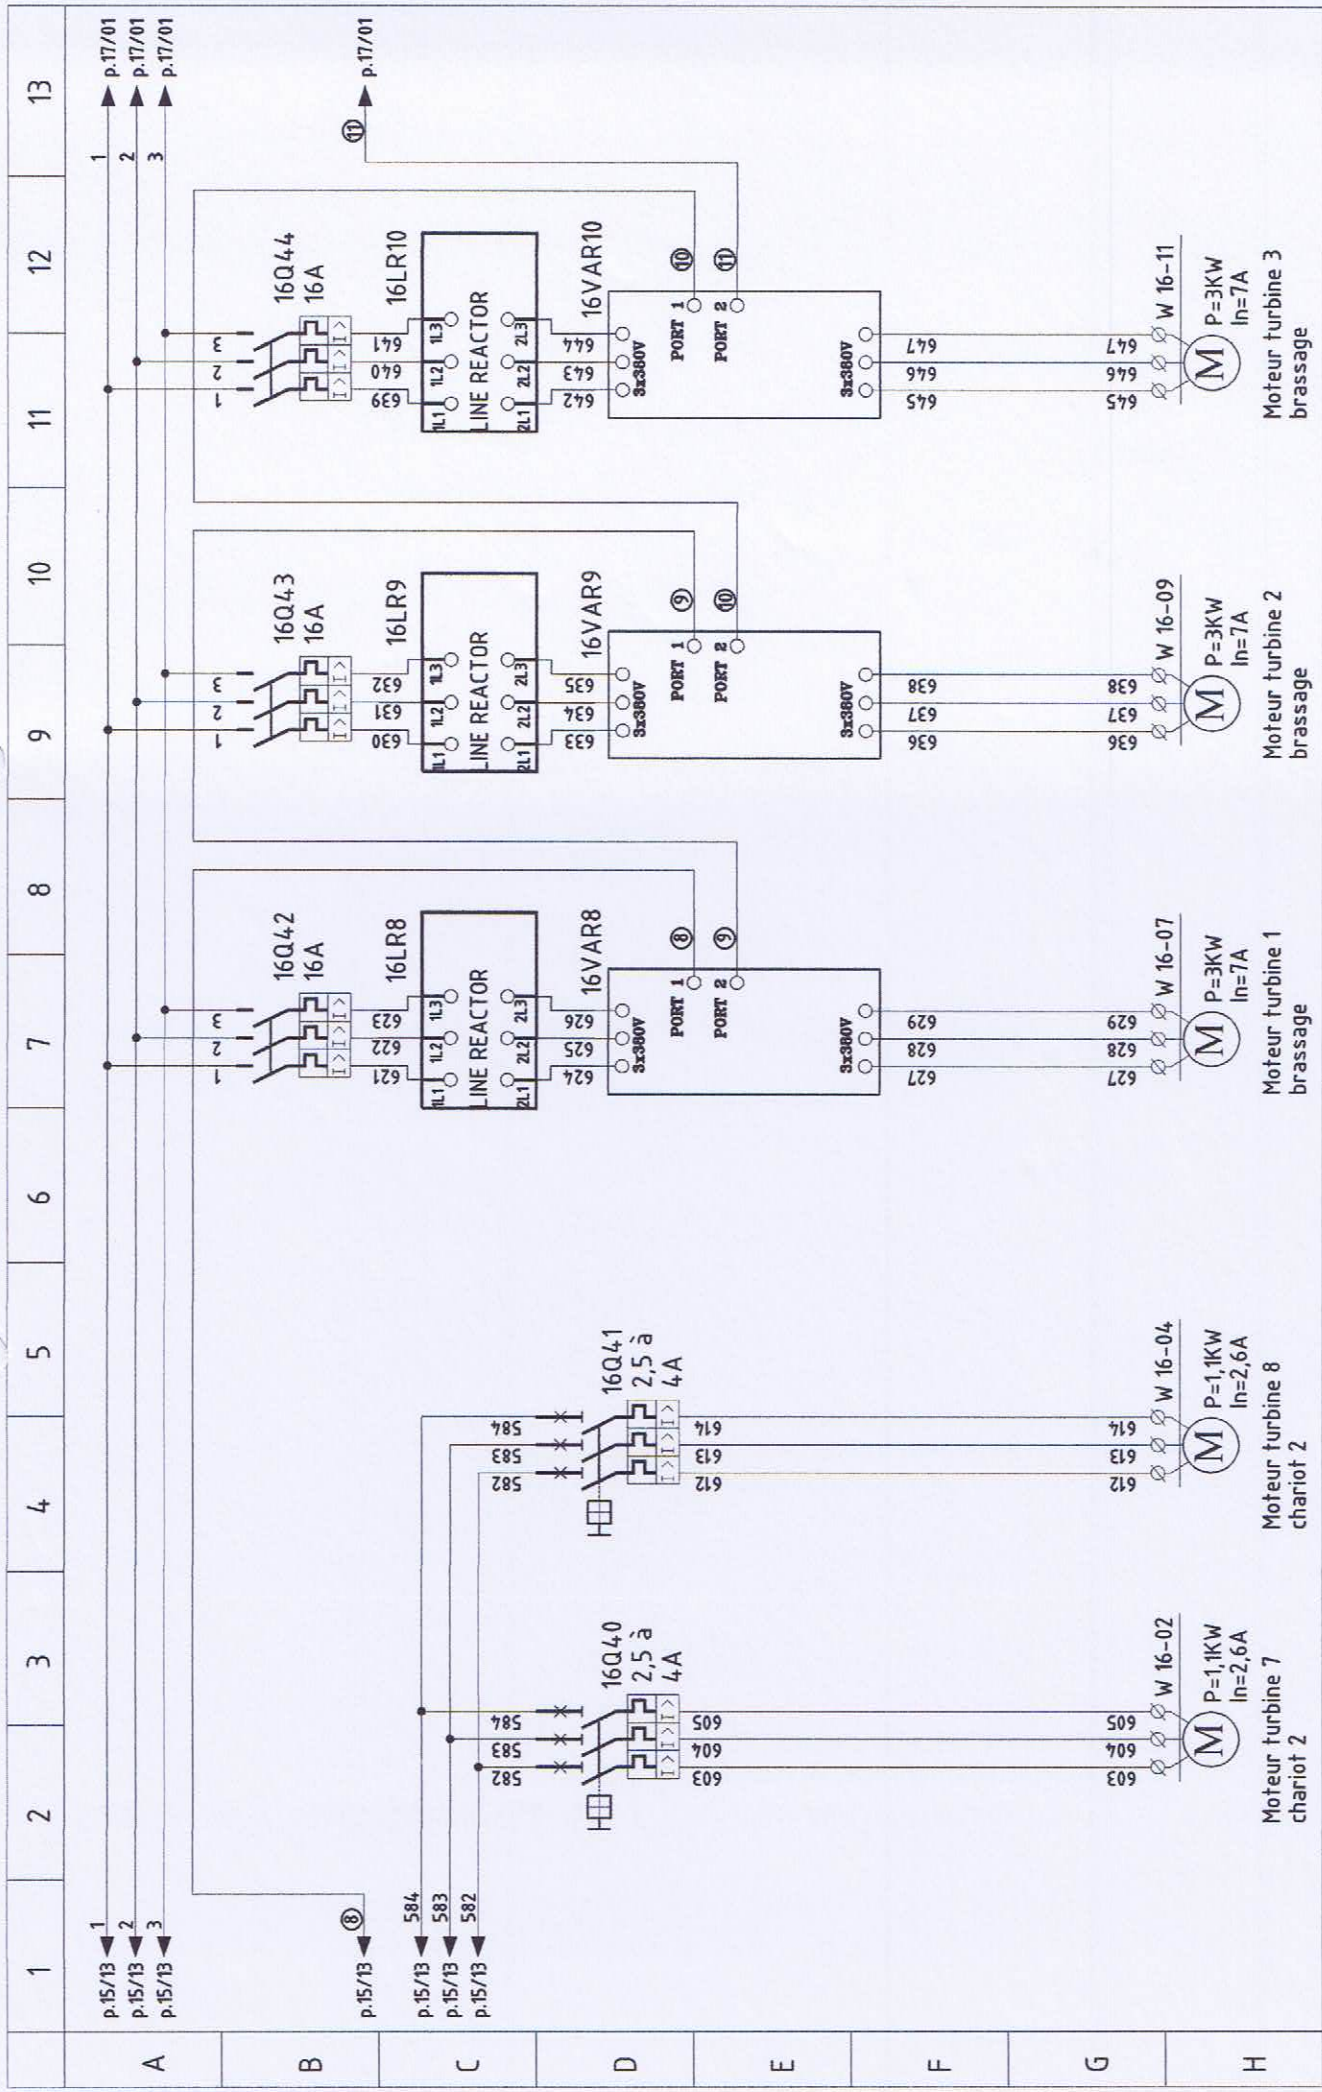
13
12
11
10
9
8
7
6
5
4
3
2
1

A
B
C
D
E
F
G
H

p.15/13 1 2 3 p.17/01 p.17/01 p.17/01
p.15/13 1
p.15/13 2
p.15/13 3
p.15/13 ⑧
p.15/13 584
p.15/13 583
p.15/13 582
⑪ p.17/01

16Q44
16A
1 2 3
639 640 641
16LR10
LINE REACTOR
1L1 1L2 1L3
2L1 2L2 2L3
642 643 644
16VAR10
3x380V
PORT 1 ⑩
PORT 2 ⑪
3x380V
645 646 647
645 646 647
W 16-11
M
P=3KW
In=7A
Moteur turbine 3
brassage

16Q43
16A
1 2 3
630 631 632
16LR9
LINE REACTOR
1L1 1L2 1L3
2L1 2L2 2L3
633 634 635
16VAR9
3x380V
PORT 1 ⑨
PORT 2 ⑩
3x380V
636 637 638
636 637 638
W 16-09
M
P=3KW
In=7A
Moteur turbine 2
brassage

16Q42
16A
1 2 3
621 622 623
16LR8
LINE REACTOR
1L1 1L2 1L3
2L1 2L2 2L3
624 625 626
16VAR8
3x380V
PORT 1 ⑧
PORT 2 ⑨
3x380V
627 628 629
627 628 629
W 16-07
M
P=3KW
In=7A
Moteur turbine 1
brassage

16Q41
2,5 à
4A
582 583 584
612 613 614
612 613 614
W 16-04
M
P=1,1KW
In=2,6A
Moteur turbine 8
chariot 2

16Q40
2,5 à
4A
582 583 584
603 604 605
603 604 605
W 16-02
M
P=1,1KW
In=2,6A
Moteur turbine 7
chariot 2